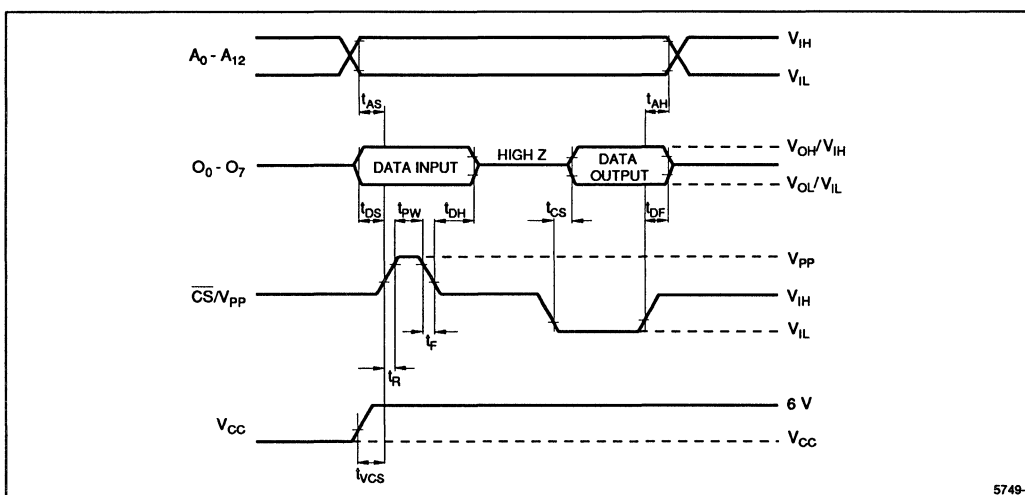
$A_0 - A_{12}$

$V_{IH}$

$V_{IL}$

$t_{AS}$

$t_{AH}$

$O_0 - O_7$

DATA INPUT

HIGH Z

DATA OUTPUT

$V_{OH}/V_{IH}$

$V_{OL}/V_{IL}$

$t_{DS}$

$t_{PW}$

$t_{DH}$

$t_{CS}$

$t_{DF}$

$V_{PP}$

$\overline{CS}/V_{PP}$

$V_{IH}$

$V_{IL}$

$t_F$

$t_R$

$V_{CC}$

6 V

$V_{CC}$

$t_{VCS}$

5749-